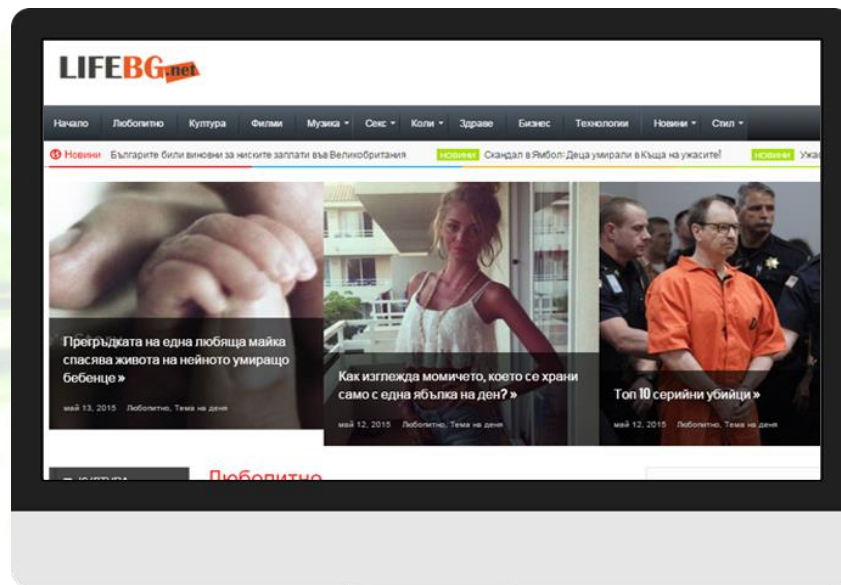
LIFEBG.net

Начало Любопитно Култура Филми Музика Секс Коли Здраве Бизнес Технологии Новини Стил

Новини Българите били виновни за ниските заплати във Великобритания НОВИНИ Скандал в Ямбол: Деца умирали в Къща на ужасите! НОВИНИ Ужа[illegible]

Прегръдката на една любяща майка спасява живота на нейното умиращо бебенце »

май 13, 2015 Любопитно, Тема на деня

Как изглежда момичето, което се храни само с една ябълка на ден? »

май 12, 2015 Любопитно, Тема на деня

Топ 10 серийни убийци »

май 12, 2015 Любопитно, Тема на деня

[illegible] Любопитно